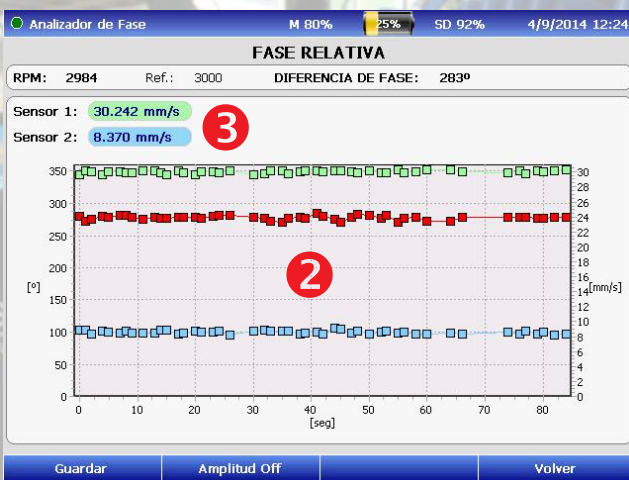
Analizador de Fase M 80% 25% SD 92% 4/9/2014 12:24

FASE RELATIVA

RPM: 2984 Ref.: 3000 DIFERENCIA DE FASE: 283º

Sensor 1: 30.242 mm/s

Sensor 2: 8.370 mm/s

3

2

350
300
250
200
150
100
50
0

[º]

0 10 20 30 40 50 60 70 80

[seg]

30
28
26
24
22
20
18
16
14
12
10
8
6
4
2
0

[mm/s]

Guardar | Amplitud Off | | Volver